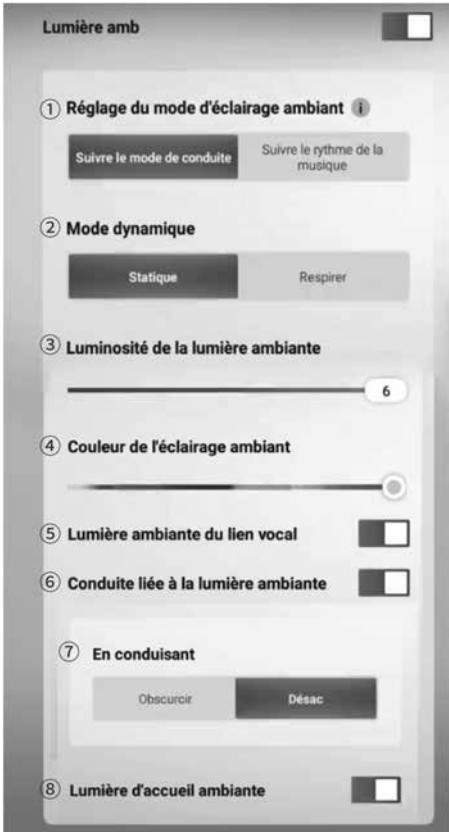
Lumière amb

① Réglage du mode d'éclairage ambiant i

Suivre le mode de conduite | Suivre le rythme de la musique

② Mode dynamique

Statique | Respirer

③ Luminosité de la lumière ambiante

6

④ Couleur de l'éclairage ambiant

⑤ Lumière ambiante du lien vocal

⑥ Conduite liée à la lumière ambiante

⑦ En conduisant

Obscurcir | Désac

⑧ Lumière d'accueil ambiante